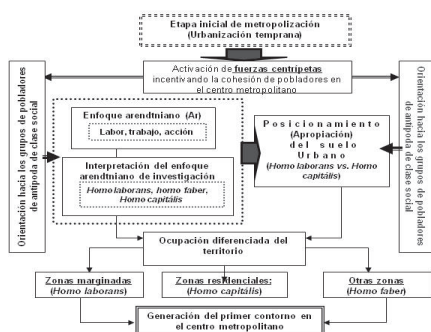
Etapa inicial de metropolización
(Urbanización temprana)

Activación de fuerzas centrípetas incentivando la cohesión de pobladores en el centro metropolitano

Orientación hacia los grupos de pobladores de antípoda de clase social

Enfoque arendtmiano (Ar)

Labor, trabajo, acción

Interpretación del enfoque arendtmiano de investigación

Homo laborans, homo faber, Homo capitalis

Posicionamiento (Apropiación) del suelo Urbano
(Homo laborans vs. Homo capitalis)

Orientación hacia los grupos de pobladores de antípoda de clase social

Ocupación diferenciada del territorio

Zonas marginadas (Homo laborans)

Zonas residenciales: (Homo capitalis)

Otras zonas (Homo faber)

Generación del primer contorno en el centro metropolitano